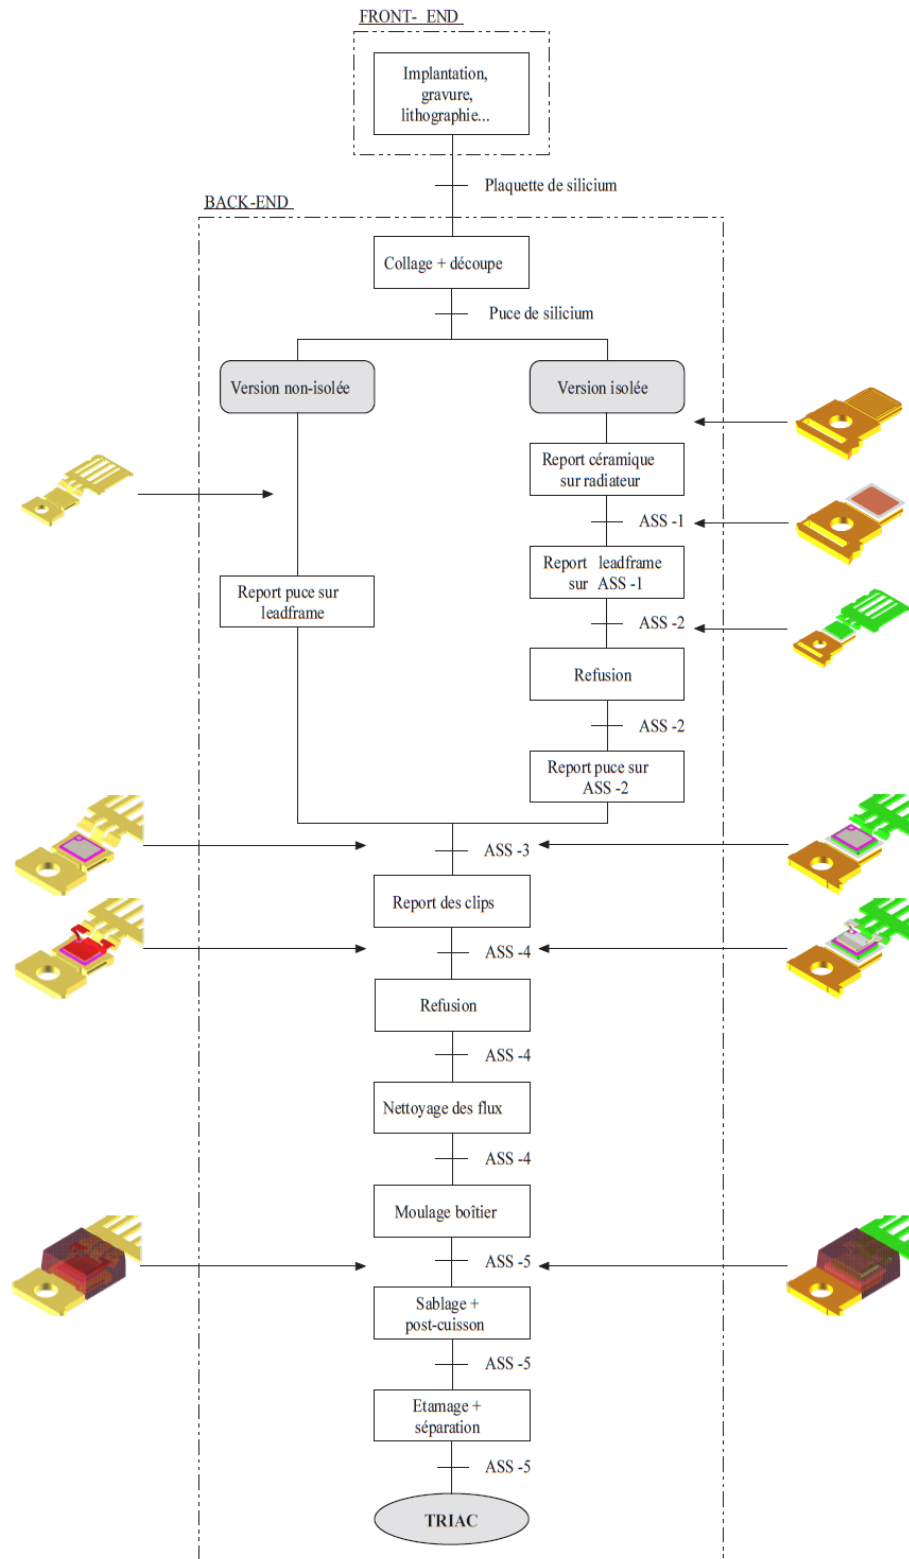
FRONT- END

Implantation, gravure, lithographie...

Plaquette de silicium

BACK-END

Collage + découpe

Puce de silicium

Version non-isolée

Version isolée

Report céramique sur radiateur

ASS -1

Report leadframe sur ASS -1

ASS -2

Refusion

ASS -2

Report puce sur ASS -2

Report puce sur leadframe

ASS -3

Report des clips

ASS -4

Refusion

ASS -4

Nettoyage des flux

ASS -4

Moulage boîtier

ASS -5

Sablage + post-cuisson

ASS -5

Etamage + séparation

ASS -5

TRIAC